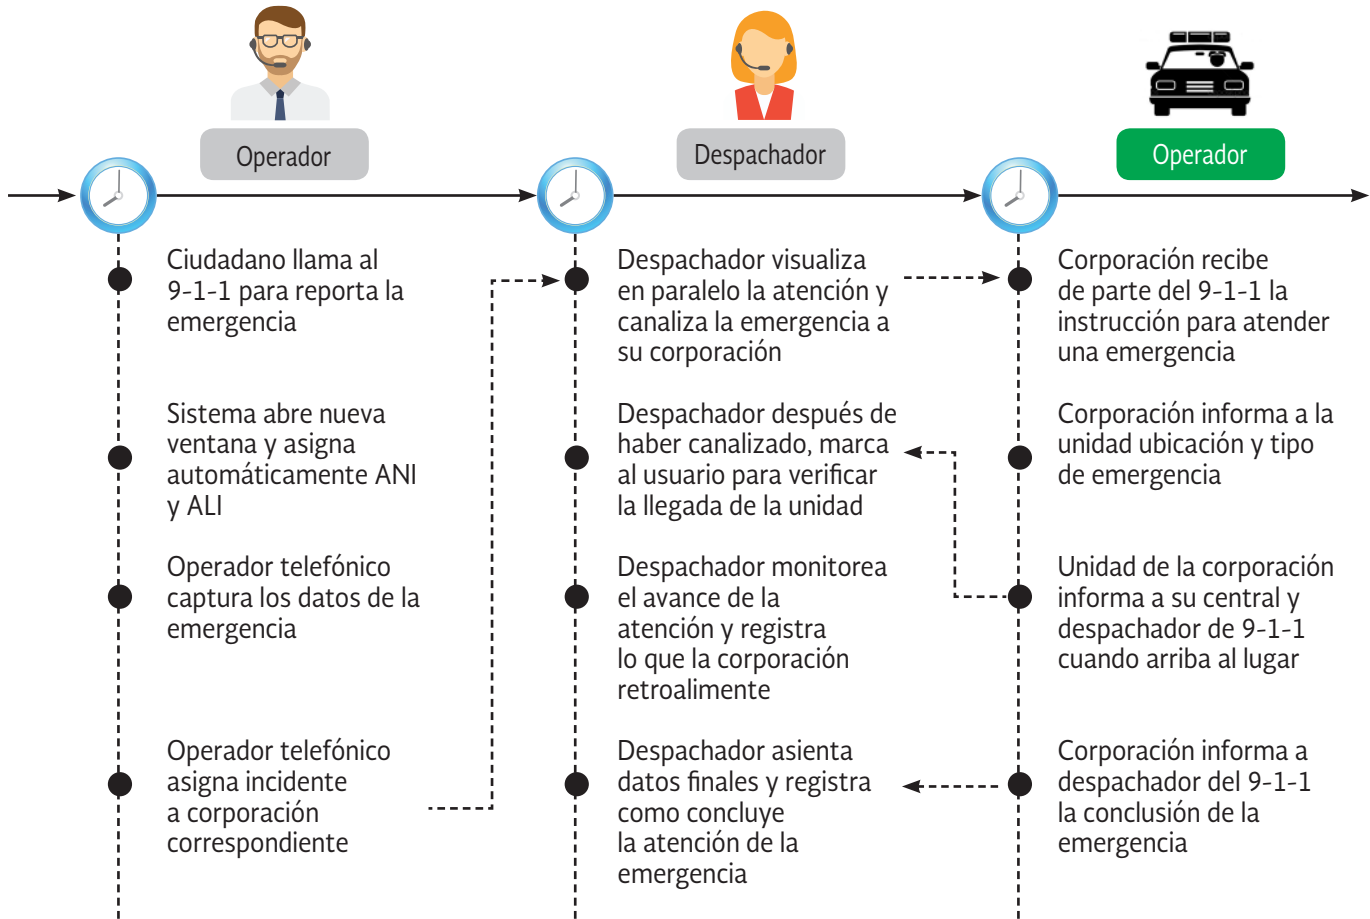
Operador

Ciudadano llama al 9-1-1 para reporta la emergencia

Sistema abre nueva ventana y asigna automáticamente ANI y ALI

Operador telefónico captura los datos de la emergencia

Operador telefónico asigna incidente a corporación correspondiente

Despachador

Despachador visualiza en paralelo la atención y canaliza la emergencia a su corporación

Despachador después de haber canalizado, marca al usuario para verificar la llegada de la unidad

Despachador monitorea el avance de la atención y registra lo que la corporación retroalimente

Despachador asienta datos finales y registra como concluye la atención de la emergencia

Operador

Corporación recibe de parte del 9-1-1 la instrucción para atender una emergencia

Corporación informa a la unidad ubicación y tipo de emergencia

Unidad de la corporación informa a su central y despachador de 9-1-1 cuando arriba al lugar

Corporación informa a despachador del 9-1-1 la conclusión de la emergencia